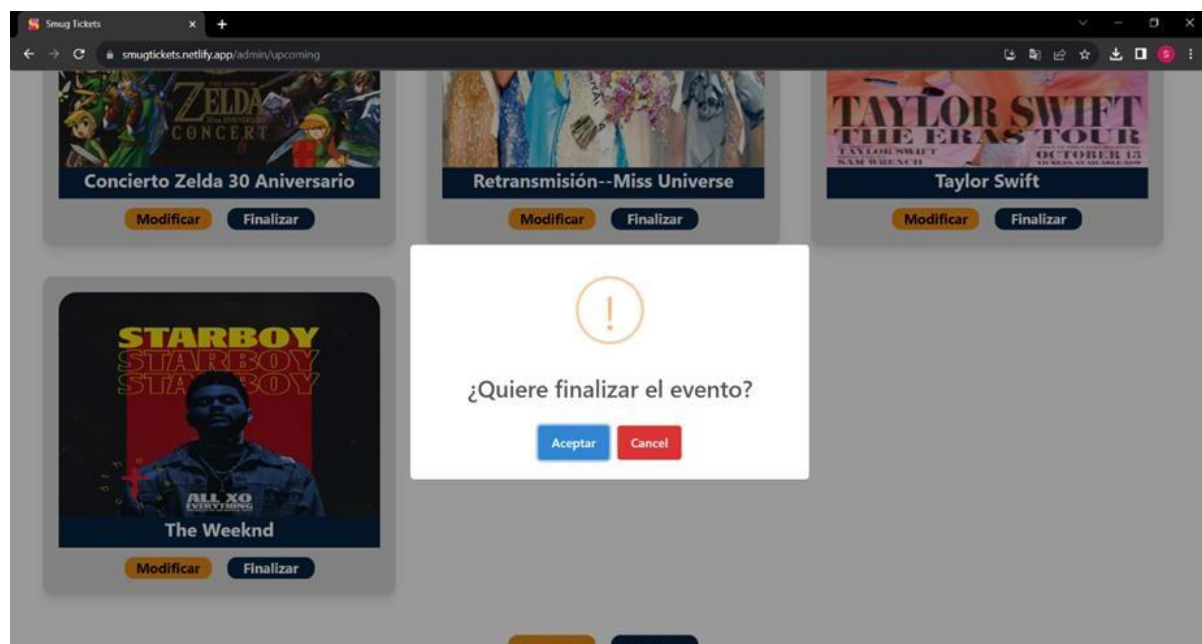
Smug Tickets

smugtickets.netlify.app/admin/upcoming

ZELDA
CONCERT

Concierto Zelda 30 Aniversario

Modificar Finalizar

Retransmisión--Miss Universe

Modificar Finalizar

TAYLOR SWIFT
THE ERAS TOUR
OCTOBER 13

Taylor Swift

Modificar Finalizar

STARBOY
STARBOY
STARBOY

ALL XO

The Weeknd

Modificar Finalizar

!

¿Quiere finalizar el evento?

Aceptar Cancel